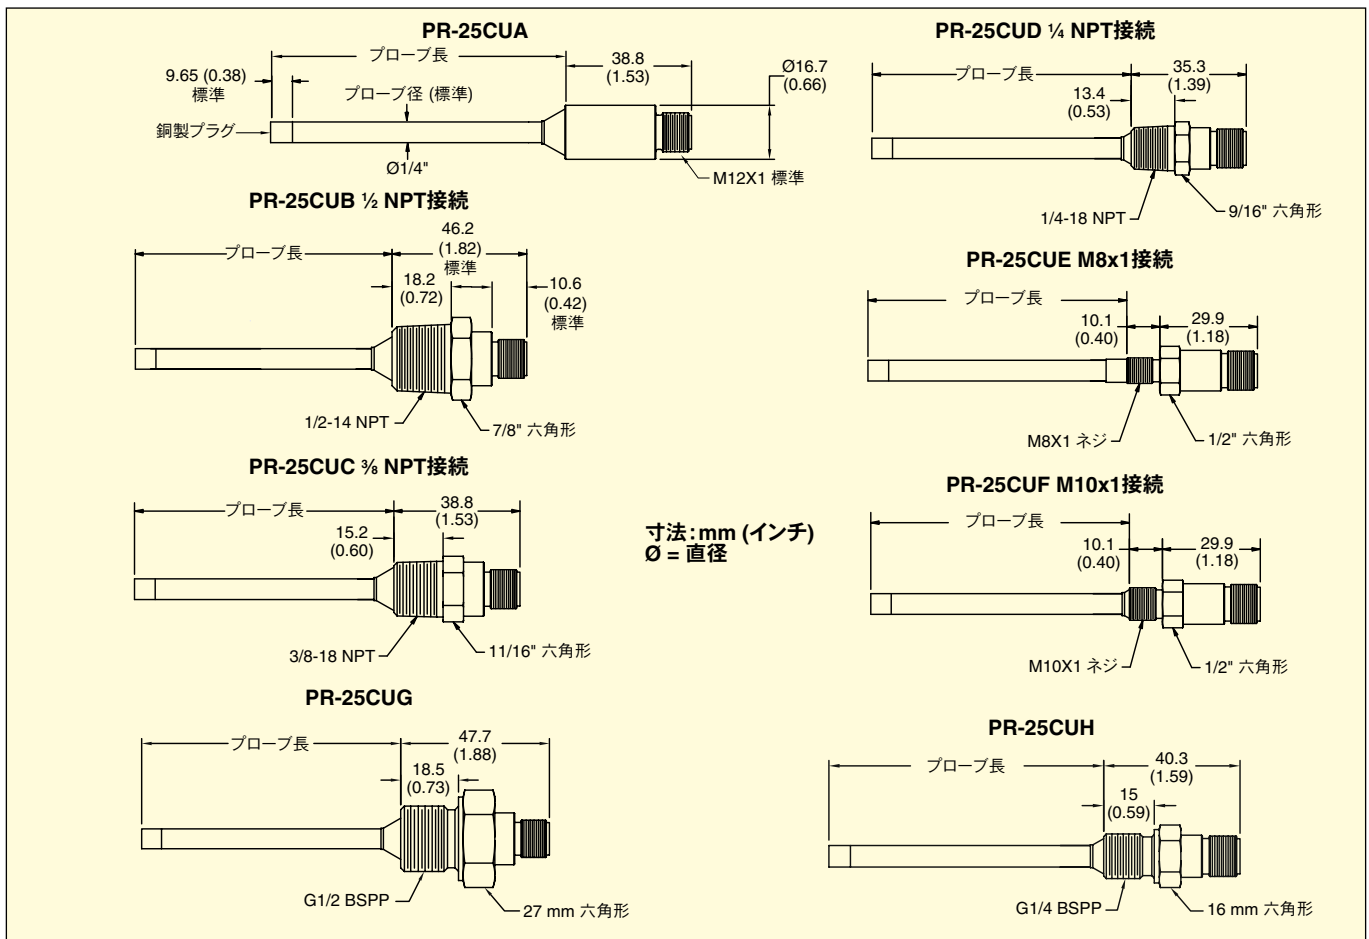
PR-25CUA

プローブ長

9.65 (0.38) 標準

38.8 (1.53)

Ø16.7 (0.66)

プローブ径 (標準)

銅製プラグ

Ø1/4"

M12X1 標準

PR-25CUB ½ NPT接続

プローブ長

46.2 (1.82) 標準

18.2 (0.72)

10.6 (0.42) 標準

1/2-14 NPT

7/8" 六角形

PR-25CUC ⅜ NPT接続

プローブ長

38.8 (1.53)

15.2 (0.60)

3/8-18 NPT

11/16" 六角形

PR-25CUG

プローブ長

47.7 (1.88)

18.5 (0.73)

G1/2 BSPP

27 mm 六角形

寸法:mm (インチ)
Ø = 直径

PR-25CUD ¼ NPT接続

プローブ長

35.3 (1.39)

13.4 (0.53)

1/4-18 NPT

9/16" 六角形

PR-25CUE M8x1接続

プローブ長

10.1 (0.40)

29.9 (1.18)

M8X1 ネジ

1/2" 六角形

PR-25CUF M10x1接続

プローブ長

10.1 (0.40)

29.9 (1.18)

M10X1 ネジ

1/2" 六角形

PR-25CUH

プローブ長

40.3 (1.59)

15 (0.59)

G1/4 BSPP

16 mm 六角形